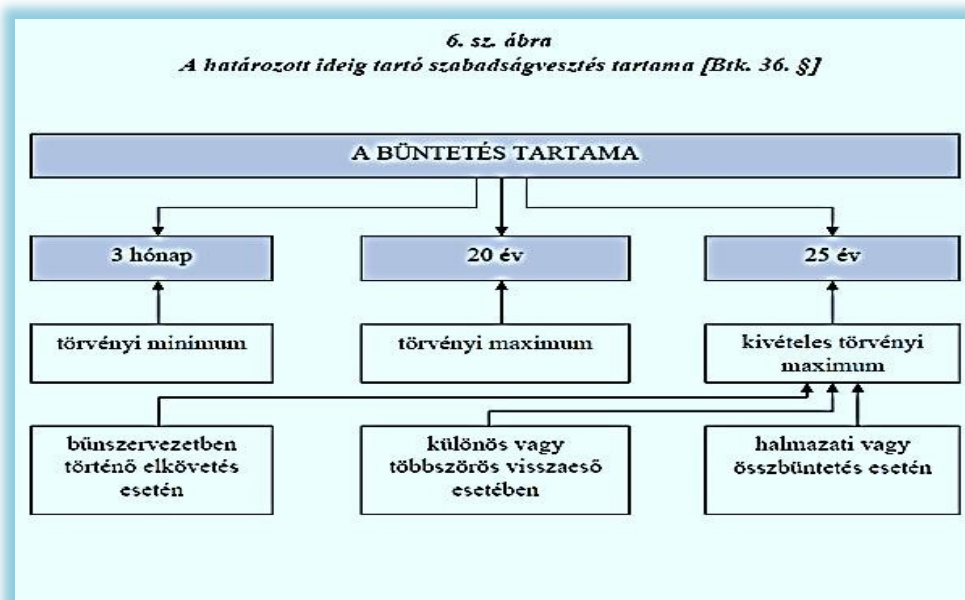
6. sz. ábra
A határozott ideig tartó szabadságvesztés tartama [Btk. 36. §]

A BÜNTETÉS TARTAMA

3 hónap

20 év

25 év

törvényi minimum

törvényi maximum

kivételes törvényi maximum

bünszervezetben történő elkövetés esetén

különös vagy többszörös visszaeső esetében

halmazati vagy összbüntetés esetén